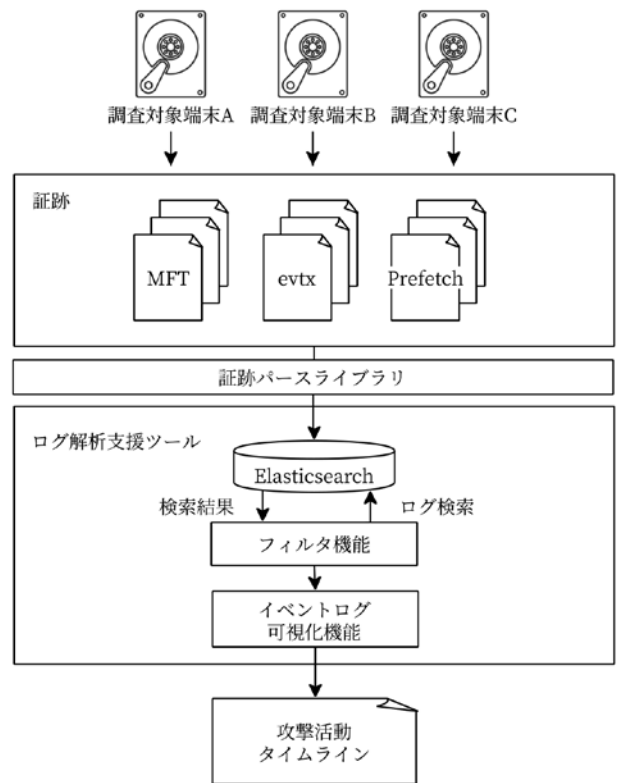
調査対象端末A 調査対象端末B 調査対象端末C

証跡

MFT

evtx

Prefetch

証跡パースライブラリ

ログ解析支援ツール

Elasticsearch

検索結果

ログ検索

フィルタ機能

イベントログ
可視化機能

攻撃活動
タイムライン